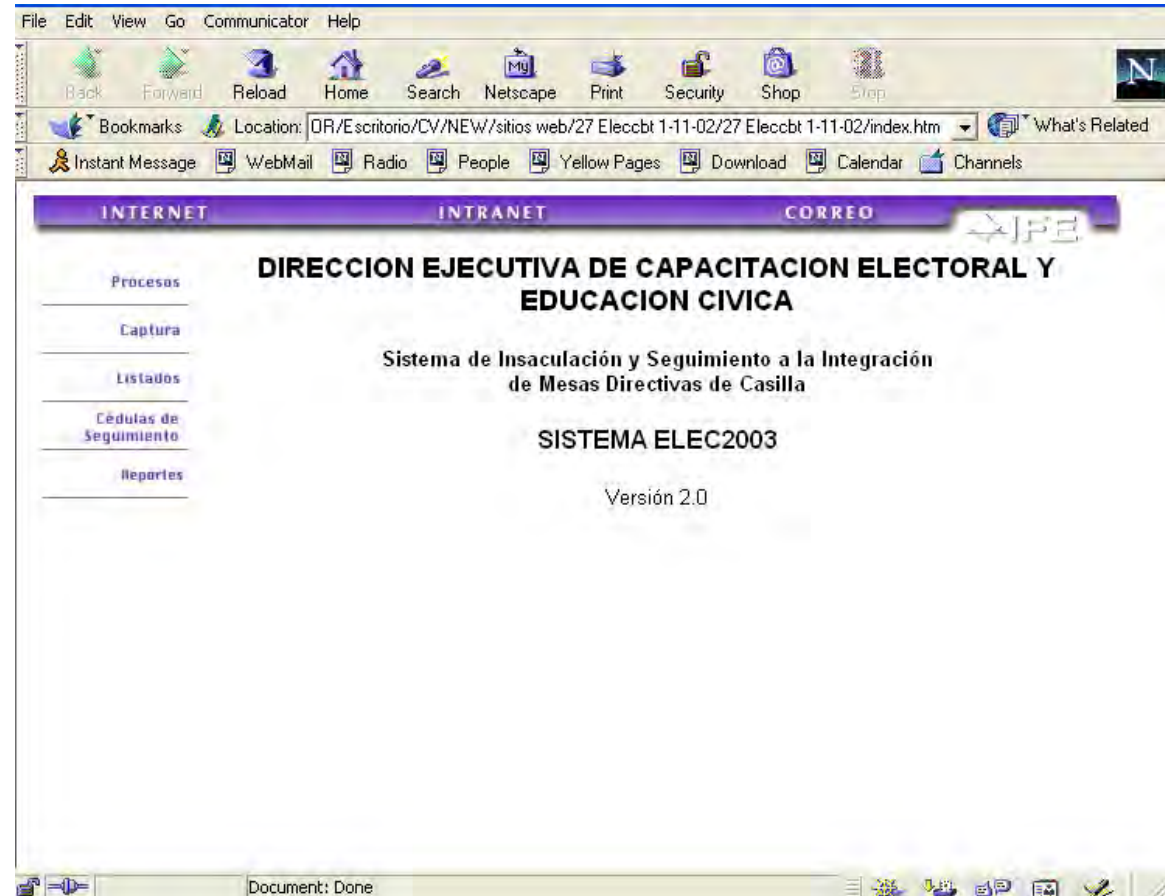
File Edit View Go Communicator Help

Back Forward Reload Home Search Netscape Print Security Shop Stop

Bookmarks Location: OR/Escritorio/CV/NEW/sitios web/27 Eleccbt 1-11-02/27 Eleccbt 1-11-02/index.htm What's Related

Instant Message WebMail Radio People Yellow Pages Download Calendar Channels

INTERNET INTRANET CORREO IFE

Procesos

Captura

Listados

Cédulas de Seguimiento

Reportes

DIRECCION EJECUTIVA DE CAPACITACION ELECTORAL Y EDUCACION CIVICA

Sistema de Insaculación y Seguimiento a la Integración de Mesas Directivas de Casilla

SISTEMA ELEC2003

Versión 2.0

Document: Done